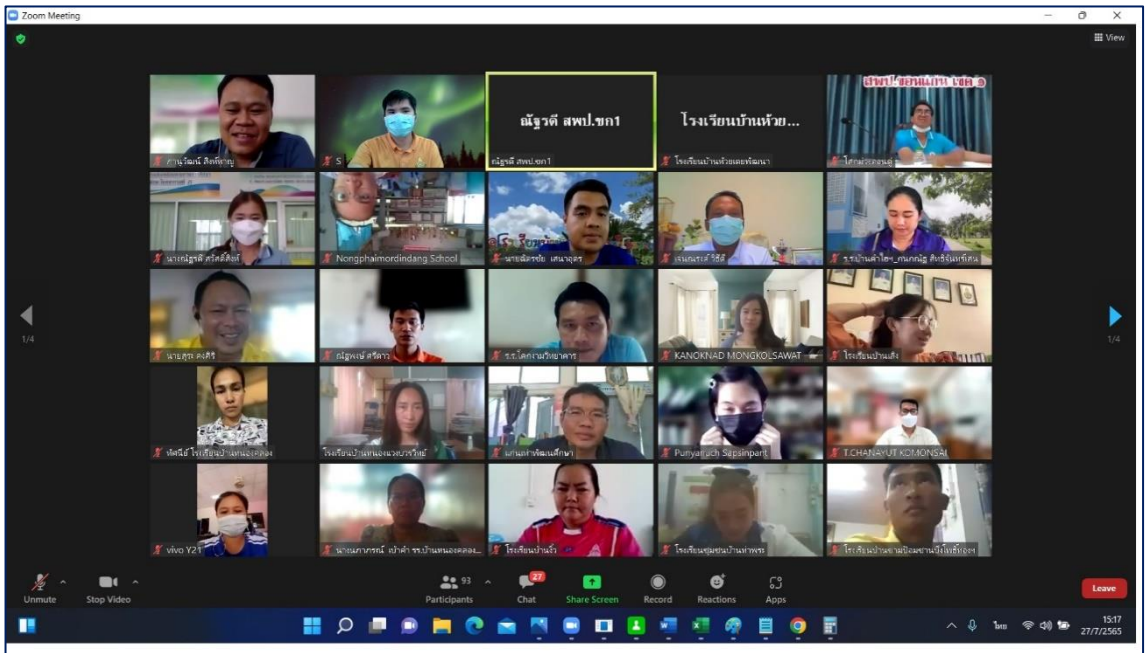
Zoom Meeting

View

ณัฐวดี สพป.ขก1

โรงเรียนบ้านห้วย...

ภานุวัฒน์ สิงห์ทอง

S

ณัฐวดี สพป.ขก1

โรงเรียนบ้านห้วยเตยพัฒนา

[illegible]

นางณัฐกติ ศรีสวัสดิ์

Nongphaimordindang School

นายสิทธิชัย เสนาฤทธิ์

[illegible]

ร.ร.บ้านโคกสี_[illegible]

นายสุระ คงศิริ

ณัฐพงษ์ ศรีสาร

ร.ร.โคกงามวิทยาคาร

KANOKNAD MONGKOLSAWAT

โรงเรียนบ้านแก้ง

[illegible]

โรงเรียนบ้านหนองแวงบวรวิทย์

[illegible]

Punyaruch Sapsinpant

T.CHANAYUT KOMONSAI

vivo Y21

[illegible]

โรงเรียนบ้านโก

โรงเรียนชุมชนบ้านท่าพระ

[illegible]

1/4

1/4

Unmute

Stop Video

93

Participants

27

Chat

Share Screen

Record

Reactions

Apps

Leave

ไทย

15:17

27/7/2565